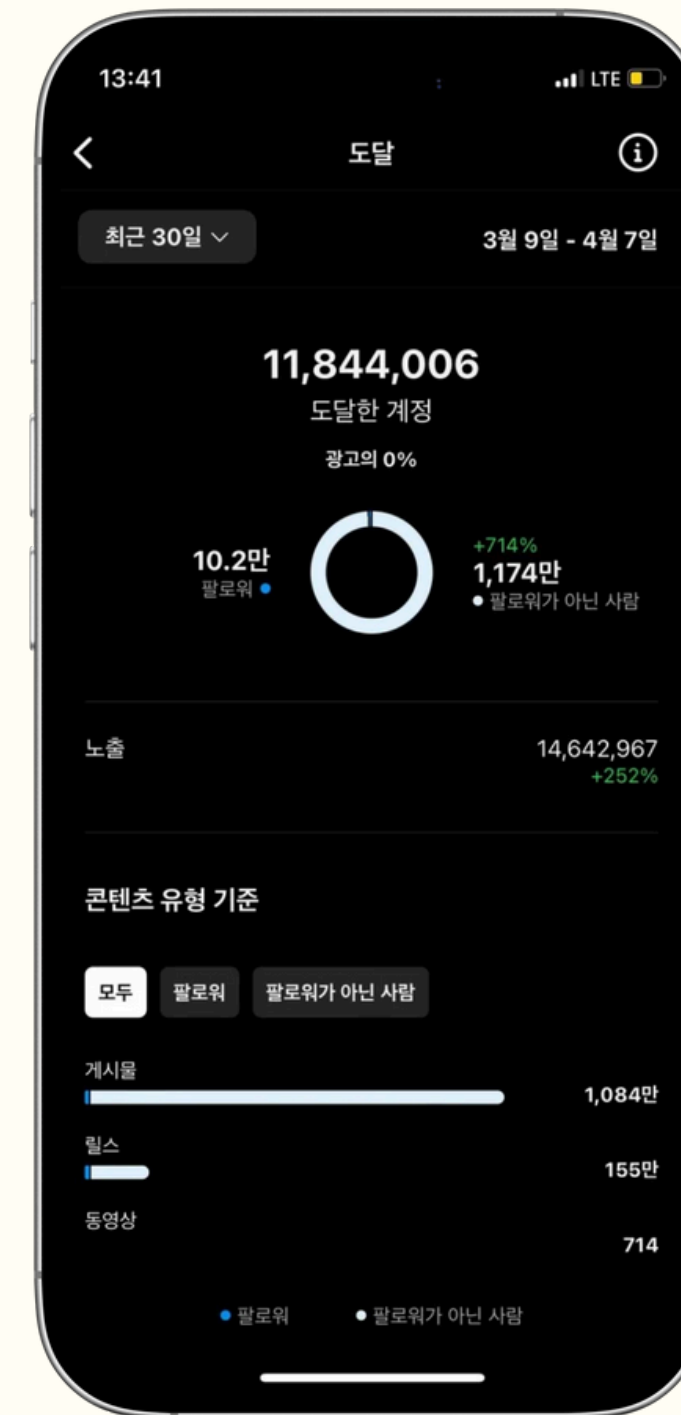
13:41
LTE

도달

최근 30일

3월 9일 - 4월 7일

11,844,006
도달한 계정

광고의 0%

10.2만
팔로워

+714%
1,174만
팔로워가 아닌 사람

노출
14,642,967
+252%

콘텐츠 유형 기준

모두
팔로워
팔로워가 아닌 사람

게시물
1,084만

릴스
155만

동영상
714

팔로워
팔로워가 아닌 사람